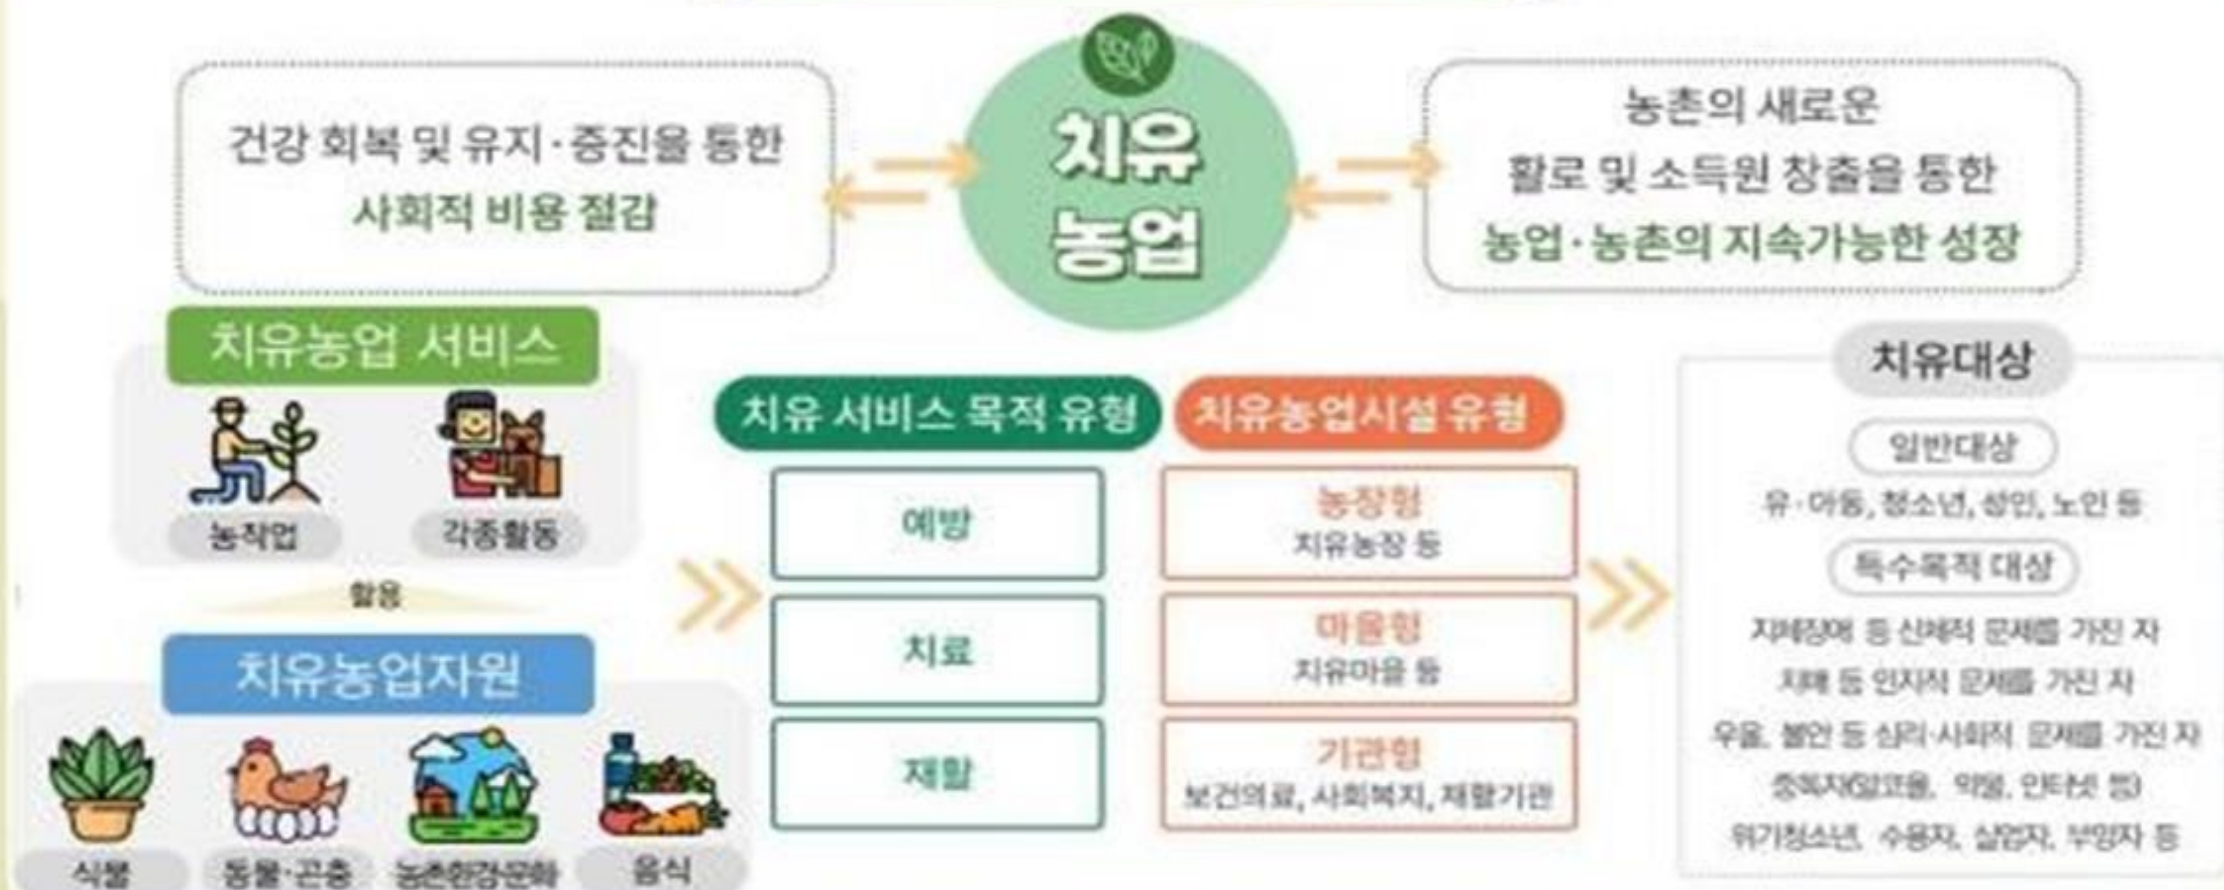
건강 회복 및 유지·증진을 통한
사회적 비용 절감

치유
농업

농촌의 새로운
활로 및 소득원 창출을 통한
농업·농촌의 지속가능한 성장

치유농업 서비스

농작업

각종활동

활용

치유농업자원

식물

동물·곤충

농촌환경문화

음식

치유 서비스 목적 유형

예방

치료

재활

치유농업시설 유형

농장형
치유농장 등

마을형
치유마을 등

기관형
보건의료, 사회복지, 재활기관

치유대상

일반대상

유·아동, 청소년, 성인, 노인 등

특수목적 대상

지체장애 등 신체적 문제를 가진 자

치매 등 인지적 문제를 가진 자

우울, 불안 등 심리·사회적 문제를 가진 자

중독자(알코올, 약물, 인터넷 등)

위기청소년, 수용자, 실업자, 부양자 등